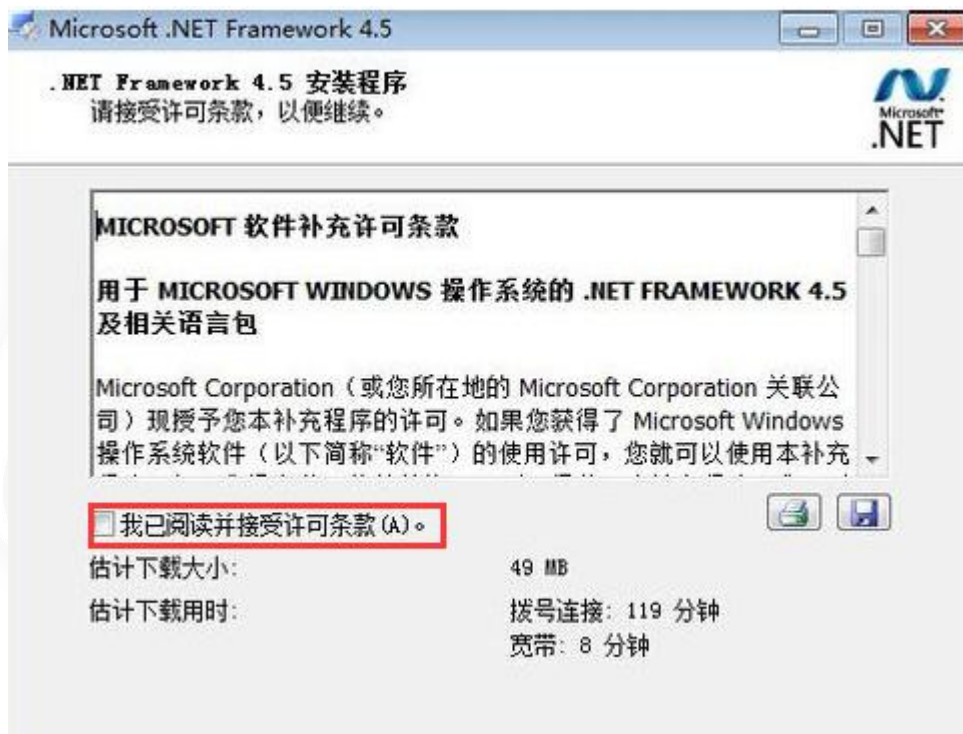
Microsoft .NET Framework 4.5

.NET Framework 4.5 安装程序
请接受许可条款，以便继续。

Microsoft .NET

MICROSOFT 软件补充许可条款

用于 MICROSOFT WINDOWS 操作系统的 .NET FRAMEWORK 4.5 及相关语言包

Microsoft Corporation（或您所在地的 Microsoft Corporation 关联公司）现授予您本补充程序的许可。如果您获得了 Microsoft Windows 操作系统软件（以下简称“软件”）的使用许可，您就可以使用本补充 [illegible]

我已阅读并接受许可条款(A)。

估计下载大小: 49 MB

估计下载用时: 拨号连接: 119 分钟
宽带: 8 分钟